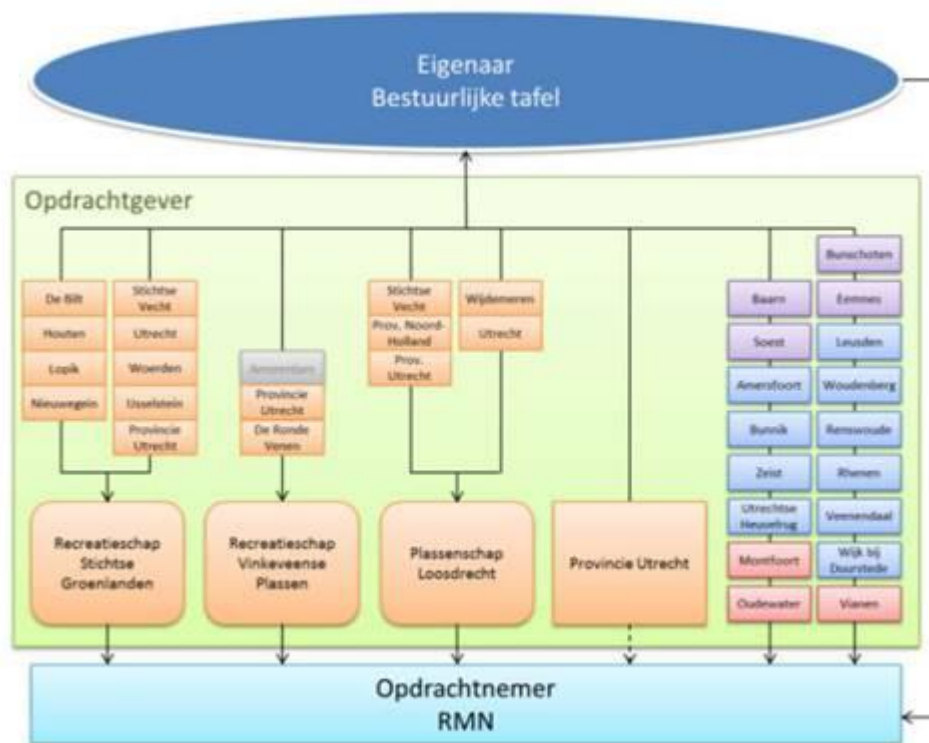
Eigenaar
Bestuurlijke tafel

Opdrachtgever

De Bilt
Houten
Lopik
Nieuwegein

Stichtse Vecht
Utrecht
Woerden
IJsselstein
Provincie Utrecht

Amsterdam
Provincie Utrecht
De Ronde Venen

Stichtse Vecht
Prov. Noord-Holland
Prov. Utrecht

Wijdemeren
Utrecht

Baarn
Soest
Amersfoort
Bunnik
Zeist
Utrechtse Heuvelrug
Montfoort
Oudewater

Bunschoten
Eemnes
Leusden
Woudenberg
Renswoude
Rhenen
Veenendaal
Wijk bij Duurstede
Vianen

Recreatieschap Stichtse Groenlanden

Recreatieschap Vinkeveense Plassen

Plassenschap Loosdrecht

Provincie Utrecht

Opdrachtnemer
RMN